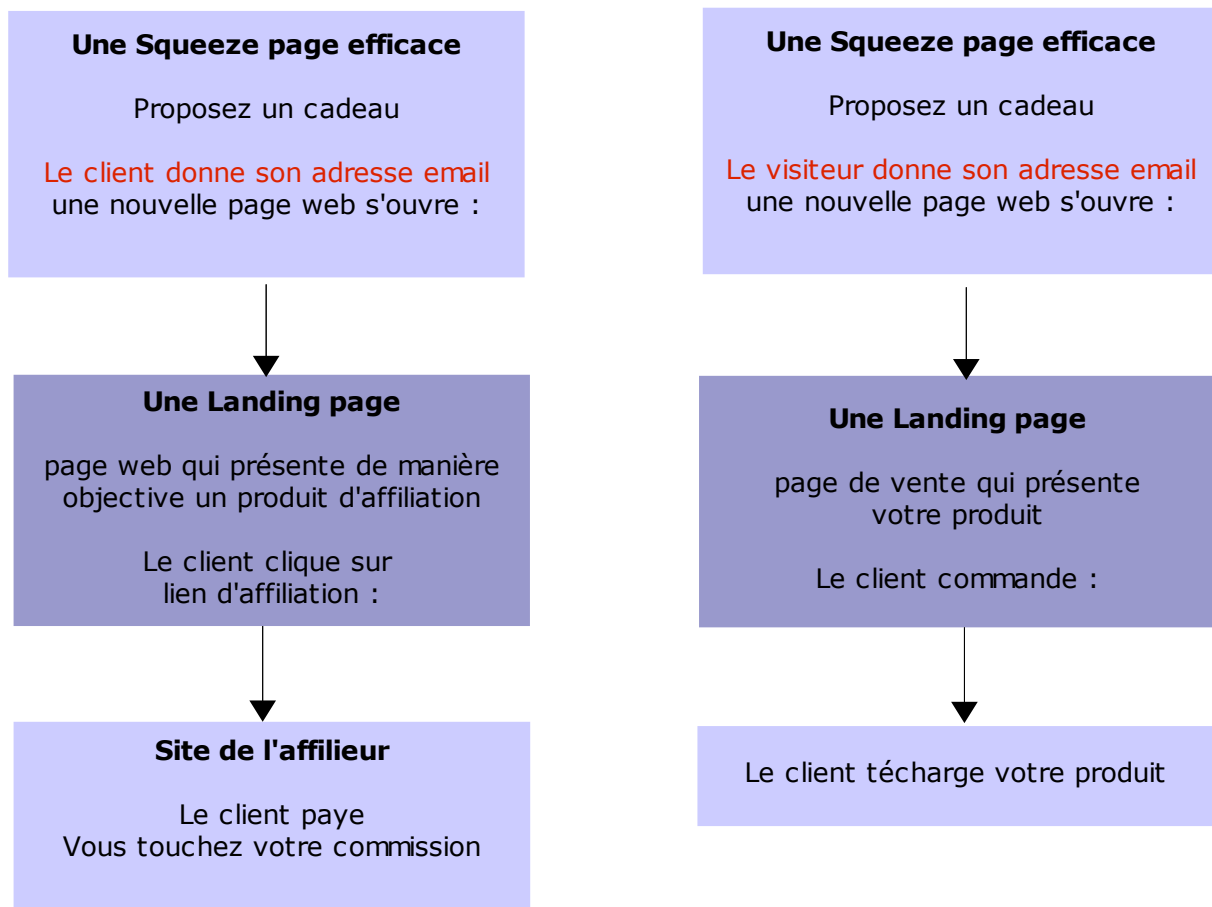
Une Squeeze page efficace

Proposez un cadeau

Le client donne son adresse email
une nouvelle page web s'ouvre :

Une Landing page

page web qui présente de manière objective un produit d'affiliation

Le client clique sur lien d'affiliation :

Site de l'affilieur

Le client paye
Vous touchez votre commission

Une Squeeze page efficace

Proposez un cadeau

Le visiteur donne son adresse email
une nouvelle page web s'ouvre :

Une Landing page

page de vente qui présente votre produit

Le client commande :

Le client técharge votre produit